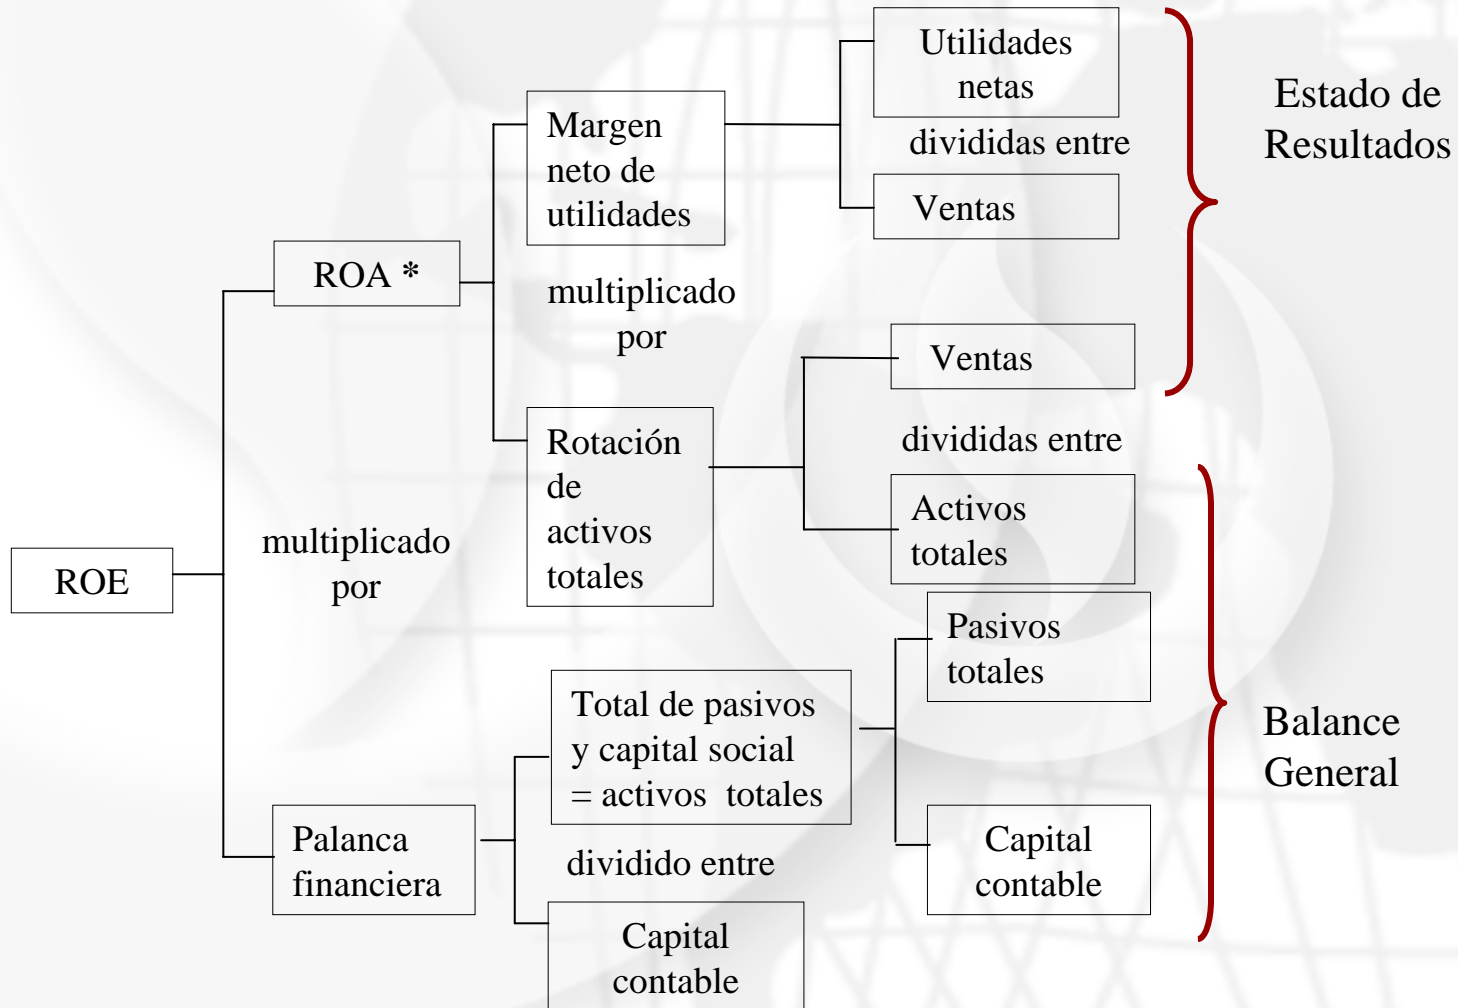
ROE

multiplicado por

ROA *

Margen neto de utilidades

multiplicado por

Rotación de activos totales

Utilidades netas

divididas entre

Ventas

Ventas

divididas entre

Activos totales

Estado de Resultados

Palanca financiera

Total de pasivos y capital social = activos totales

dividido entre

Capital contable

Pasivos totales

Capital contable

Balance General